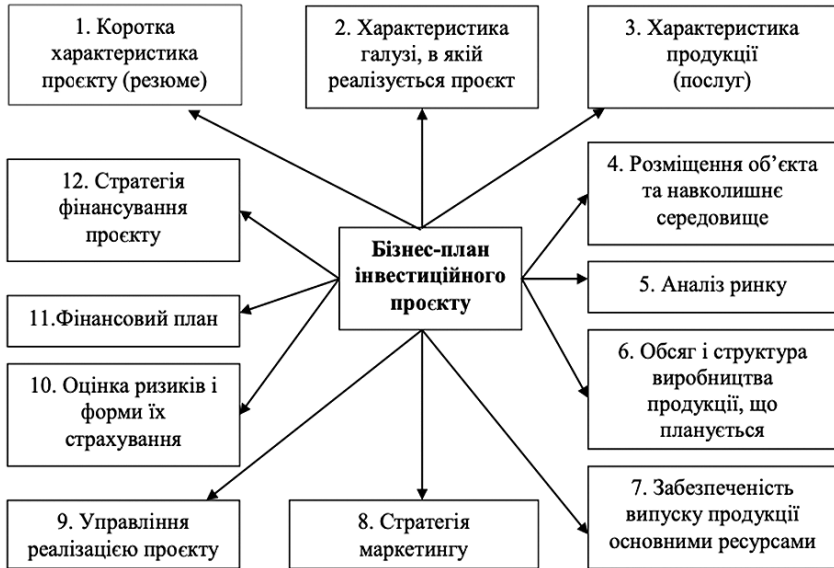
1. Коротка характеристика проєкту (резюме)

2. Характеристика галузі, в якій реалізується проєкт

3. Характеристика продукції (послуг)

12. Стратегія фінансування проєкту

Бізнес-план інвестиційного проєкту

4. Розміщення об'єкта та навколишнє середовище

5. Аналіз ринку

11.Фінансовий план

10. Оцінка ризиків і форми їх страхування

6. Обсяг і структура виробництва продукції, що планується

7. Забезпеченість випуску продукції основними ресурсами

9. Управління реалізацією проєкту

8. Стратегія маркетингу